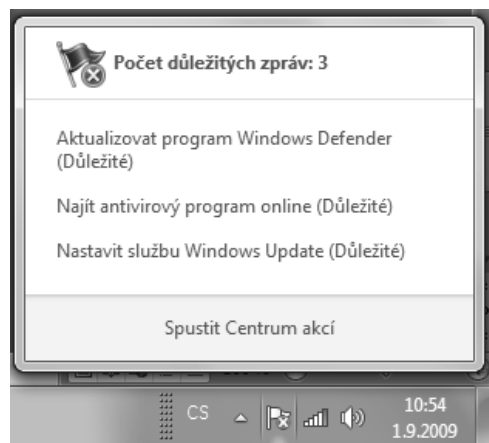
Počet důležitých zpráv: 3

Aktualizovat program Windows Defender (Důležité)

Najít antivirový program online (Důležité)

Nastavit službu Windows Update (Důležité)

Spustit Centrum akcí

CS

10:54
1.9.2009